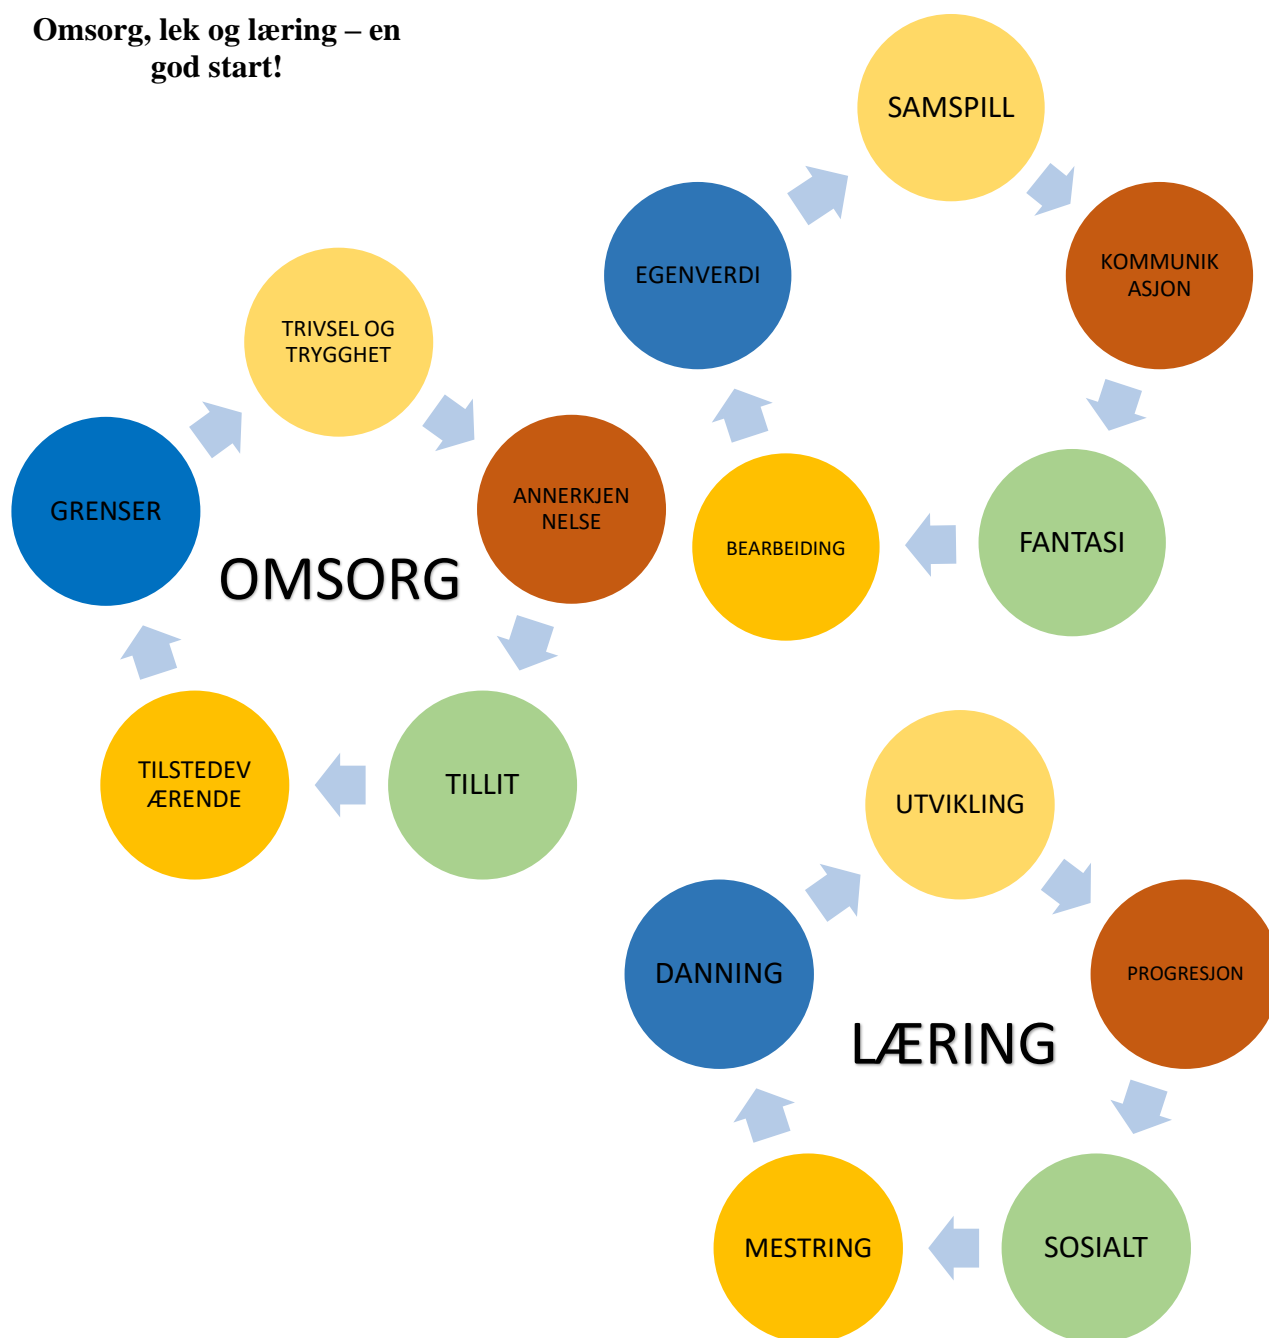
Omsorg, lek og læring – en god start!

SAMSPILL

EGENVERDI

KOMMUNIK ASJON

TRIVSEL OG TRYGGHET

GRENSER

ANNERKJEN NELSE

OMSORG

BEARBEIDING

FANTASI

TILSTEDEV ÆRENDE

TILLIT

UTVIKLING

DANNING

PROGRESJON

LÆRING

MESTRING

SOSIALT